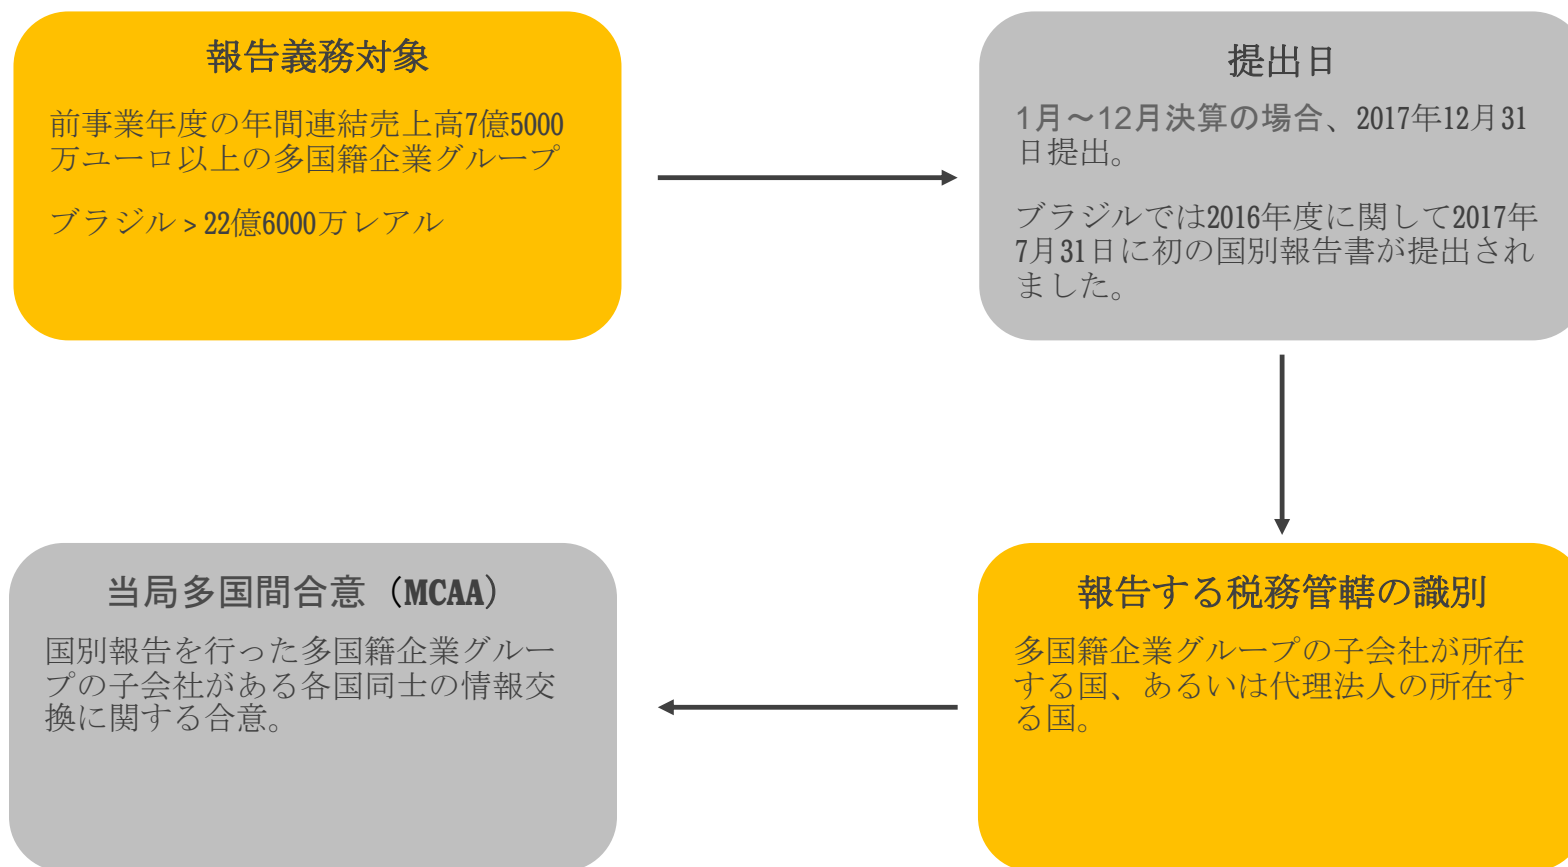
報告義務対象

前事業年度の年間連結売上高7億5000万ユーロ以上の多国籍企業グループ

ブラジル > 22億6000万レアル

提出日

1月～12月決算の場合、2017年12月31日提出。

ブラジルでは2016年度に関して2017年7月31日に初の国別報告書が提出されました。

報告する税務管轄の識別

多国籍企業グループの子会社が所在する国、あるいは代理法人の所在する国。

当局多国間合意（MCAA）

国別報告を行った多国籍企業グループの子会社がある各国同士の情報交換に関する合意。